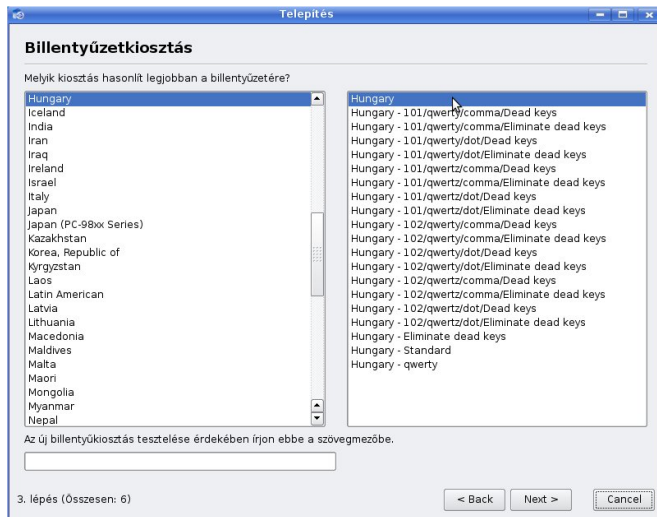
Telepítés

Billentyűzetkiosztás

Melyik kiosztás hasonlít legjobban a billentyűzetére?

Hungary
Iceland
India
Iran
Iraq
Ireland
Israel
Italy
Japan
Japan (PC-98xx Series)
Kazakhstan
Korea, Republic of
Kyrgyzstan
Laos
Latin American
Latvia
Lithuania
Macedonia
Maldives
Malta
Maori
Mongolia
Myanmar
Nepal

Hungary
Hungary - 101/qwerty/comma/Dead keys
Hungary - 101/qwerty/comma/Eliminate dead keys
Hungary - 101/qwerty/dot/Dead keys
Hungary - 101/qwerty/dot/Eliminate dead keys
Hungary - 101/qwertz/comma/Dead keys
Hungary - 101/qwertz/comma/Eliminate dead keys
Hungary - 101/qwertz/dot/Dead keys
Hungary - 101/qwertz/dot/Eliminate dead keys
Hungary - 102/qwerty/comma/Dead keys
Hungary - 102/qwerty/comma/Eliminate dead keys
Hungary - 102/qwerty/dot/Dead keys
Hungary - 102/qwerty/dot/Eliminate dead keys
Hungary - 102/qwertz/comma/Dead keys
Hungary - 102/qwertz/comma/Eliminate dead keys
Hungary - 102/qwertz/dot/Dead keys
Hungary - 102/qwertz/dot/Eliminate dead keys
Hungary - Eliminate dead keys
Hungary - Standard
Hungary - qwerty

Az új billentyűkiosztás tesztelése érdekében írjon ebbe a szövegmezőbe.

3. lépés (Összesen: 6)

< Back
Next >
Cancel